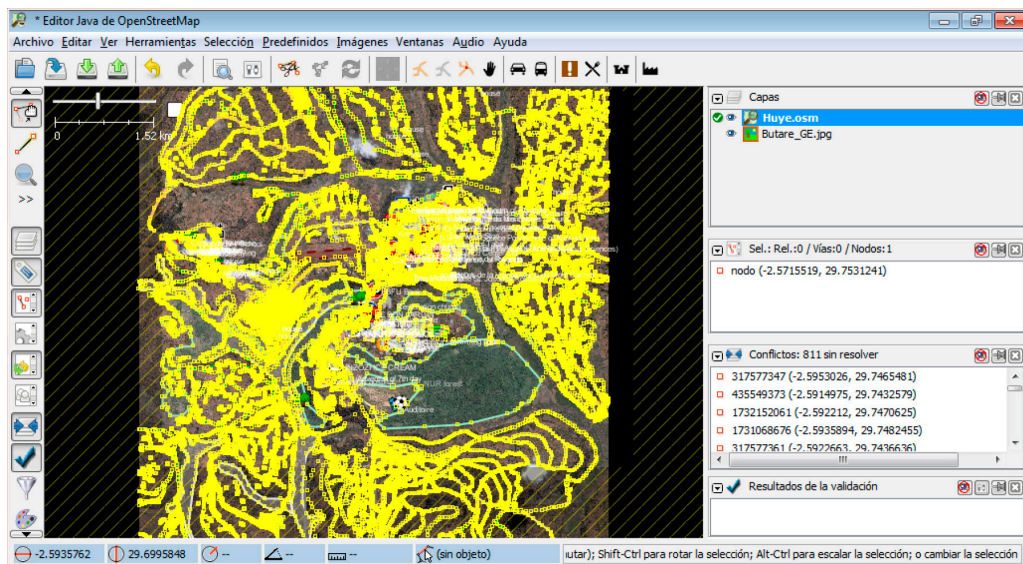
* Editor Java de OpenStreetMap

Archivo Editar Ver Herramientas Selección Predefinidos Imágenes Ventanas Audio Ayuda

0 1.52 km

Capas
Huye.osm
Butare_GE.jpg

Sel.: Rel.:0 / Vías:0 / Nodos:1
nodo (-2.5715519, 29.7531241)

Conflictos: 811 sin resolver
317577347 (-2.5953026, 29.7465481)
435549373 (-2.5914975, 29.7432579)
1732152061 (-2.592212, 29.7470625)
1731068676 (-2.5935894, 29.7482455)
317577361 (-2.5922663, 29.7436636)

Resultados de la validación

-2.5935762 29.6995848 -- -- -- (sin objeto) utar); Shift-Ctrl para rotar la selección; Alt-Ctrl para escalar la selección; o cambiar la selección